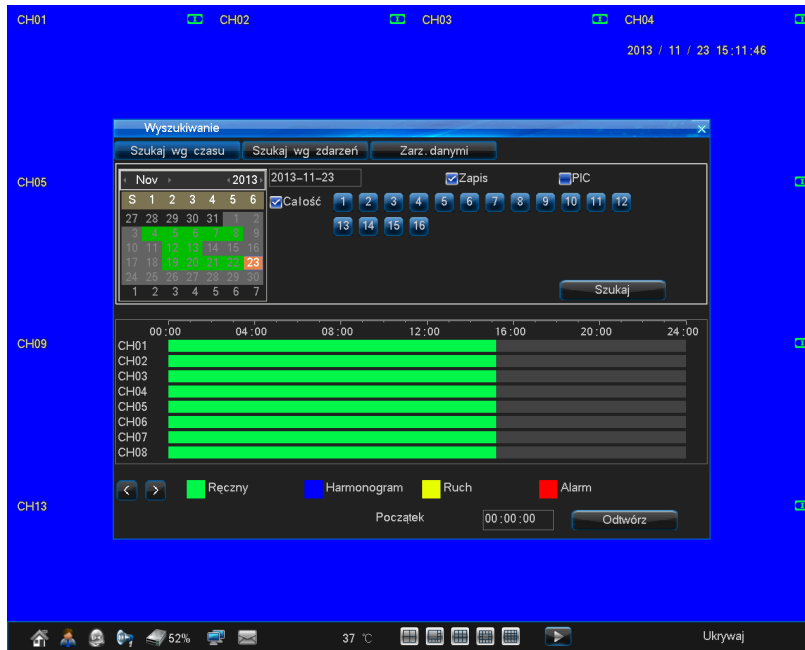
CH01 CH02 CH03 CH04

2013 / 11 / 23 15:11:46

CH05

CH09

CH13

Wyszukiwanie

Szukaj wg czasu | Szukaj wg zdarzeń | Zarz. danymi

Nov 2013

| S | 1 | 2 | 3 | 4 | 5 | 6 |
|---|---|---|---|---|---|---|
| 27 | 28 | 29 | 30 | 31 | 1 | 2 |
| 3 | 4 | 5 | 6 | 7 | 8 | 9 |
| 10 | 11 | 12 | 13 | 14 | 15 | 16 |
| 17 | 18 | 19 | 20 | 21 | 22 | 23 |
| 24 | 25 | 26 | 27 | 28 | 29 | 30 |
| 1 | 2 | 3 | 4 | 5 | 6 | 7 |

2013-11-23

Zapis

PIC

Całość

1 2 3 4 5 6 7 8 9 10 11 12
13 14 15 16

Szukaj

00:00 04:00 08:00 12:00 16:00 20:00 24:00

CH01
CH02
CH03
CH04
CH05
CH06
CH07
CH08

Ręczny Harmonogram Ruch Alarm

Początek 00:00:00 Odtwórz

52% 37 ℃ Ukrywaj